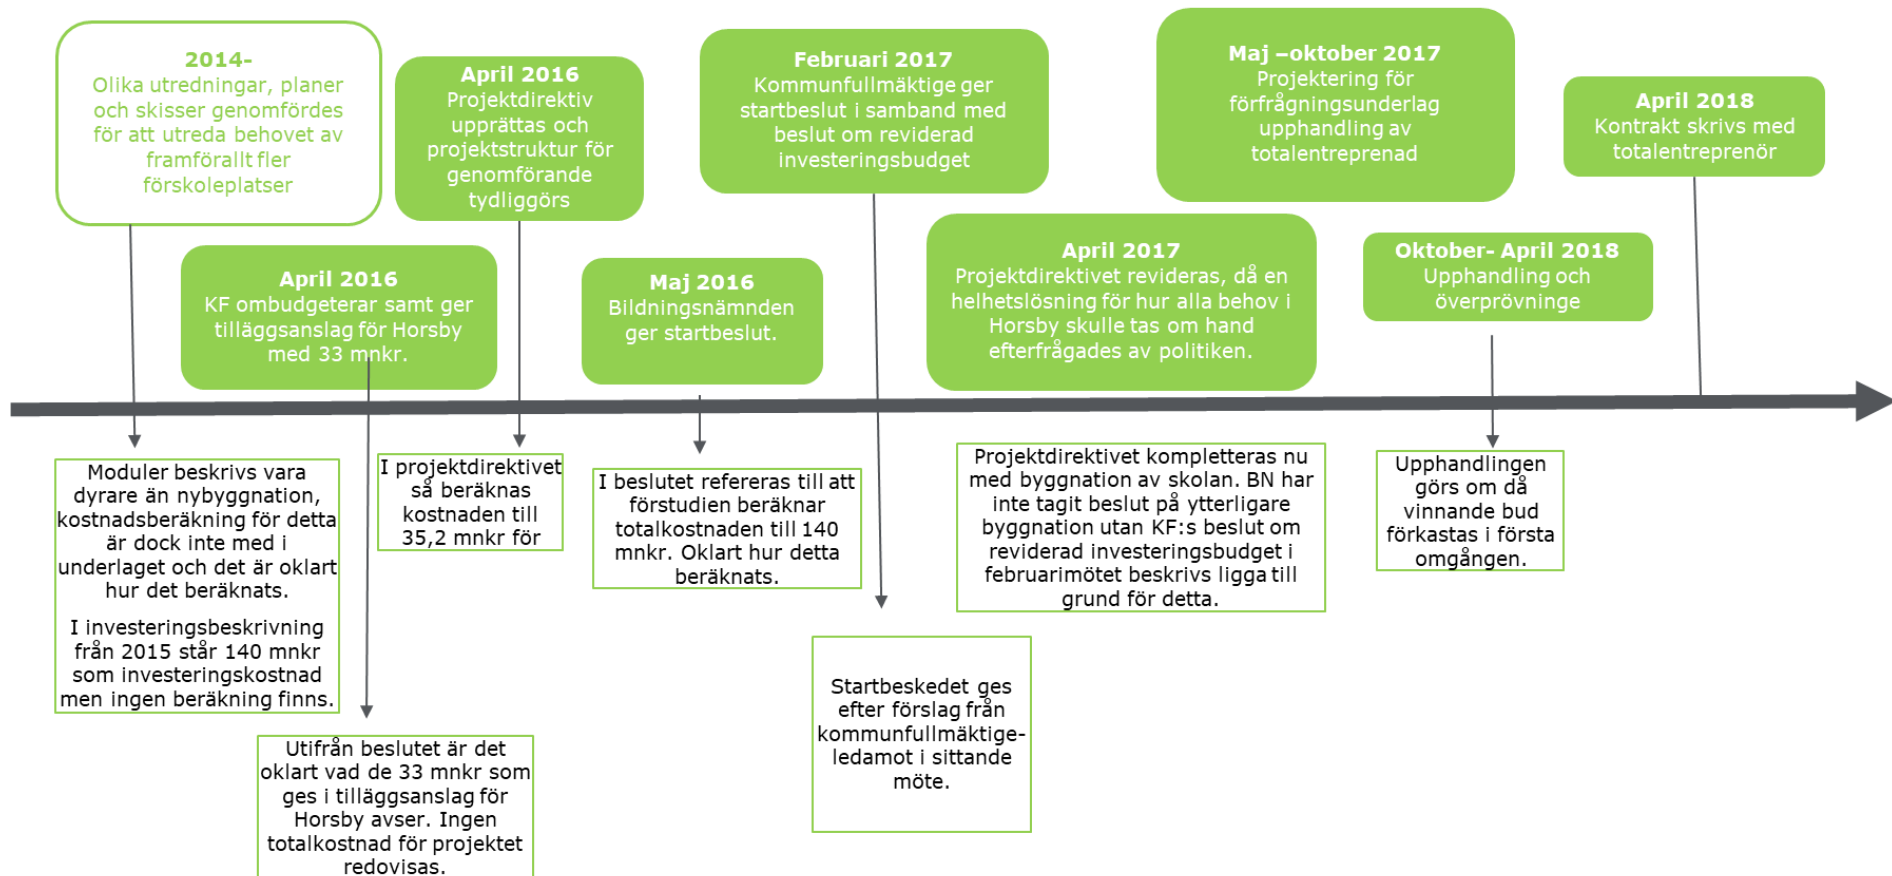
2014-
Olika utredningar, planer och skisser genomfördes för att utreda behovet av framförallt fler förskoleplatser

April 2016
Projektdirektiv upprättas och projektstruktur för genomförande tydliggörs

Februari 2017
Kommunfullmäktige ger startbeslut i samband med beslut om reviderad investeringsbudget

Maj –oktober 2017
Projektering för förfrågningsunderlag upphandling av totalentreprenad

April 2018
Kontrakt skrivs med totalentreprenör

April 2016
KF ombudgeterar samt ger tilläggsanslag för Horsby med 33 mnkr.

Maj 2016
Bildningsnämnden ger startbeslut.

April 2017
Projektdirektivet revideras, då en helhetslösning för hur alla behov i Horsby skulle tas om hand efterfrågades av politiken.

Oktober- April 2018
Upphandling och överprövninge

Moduler beskrivs vara dyrare än nybyggnation, kostnadsberäkning för detta är dock inte med i underlaget och det är oklart hur det beräknats.

I investeringsbeskrivning från 2015 står 140 mnkr som investeringskostnad men ingen beräkning finns.

I projektdirektivet så beräknas kostnaden till 35,2 mnkr för

I beslutet refereras till att förstudien beräknar totalkostnaden till 140 mnkr. Oklart hur detta beräknats.

Projektdirektivet kompletteras nu med byggnation av skolan. BN har inte tagit beslut på ytterligare byggnation utan KF:s beslut om reviderad investeringsbudget i februarimötet beskrivs ligga till grund för detta.

Upphandlingen görs om då vinnande bud förkastas i första omgången.

Utifrån beslutet är det oklart vad de 33 mnkr som ges i tilläggsanslag för Horsby avser. Ingen totalkostnad för projektet redovisas.

Startbeskedet ges efter förslag från kommunfullmäktigeledamot i sittande möte.